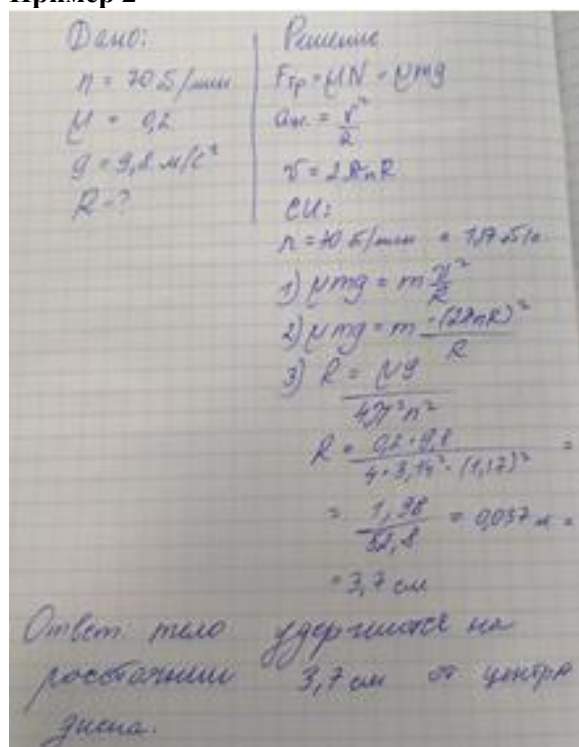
Пример 2

Дано:
$n = 70,5/мин$
$\mu = 0,2$
$g = 9,8 м/с^2$
$R - ?$

Решение
$F_{тр} = \mu N = \mu mg$
$a_{ц} = \frac{v^2}{R}$
$v = 2\pi n R$
СИ:
$n = 70,5/мин = 1,175/с$
1) $\mu mg = m\frac{v^2}{R}$
2) $\mu mg = m\frac{(2\pi nR)^2}{R}$
3) $R = \frac{\mu g}{4\pi^2 n^2}$
$R = \frac{0,2 \cdot 9,8}{4 \cdot 3,14^2 \cdot (1,17)^2} =$
$= \frac{1,98}{52,8} = 0,037 м =$
$= 3,7 см$

Ответ: тело удержится на расстоянии 3,7 см от центра диска.